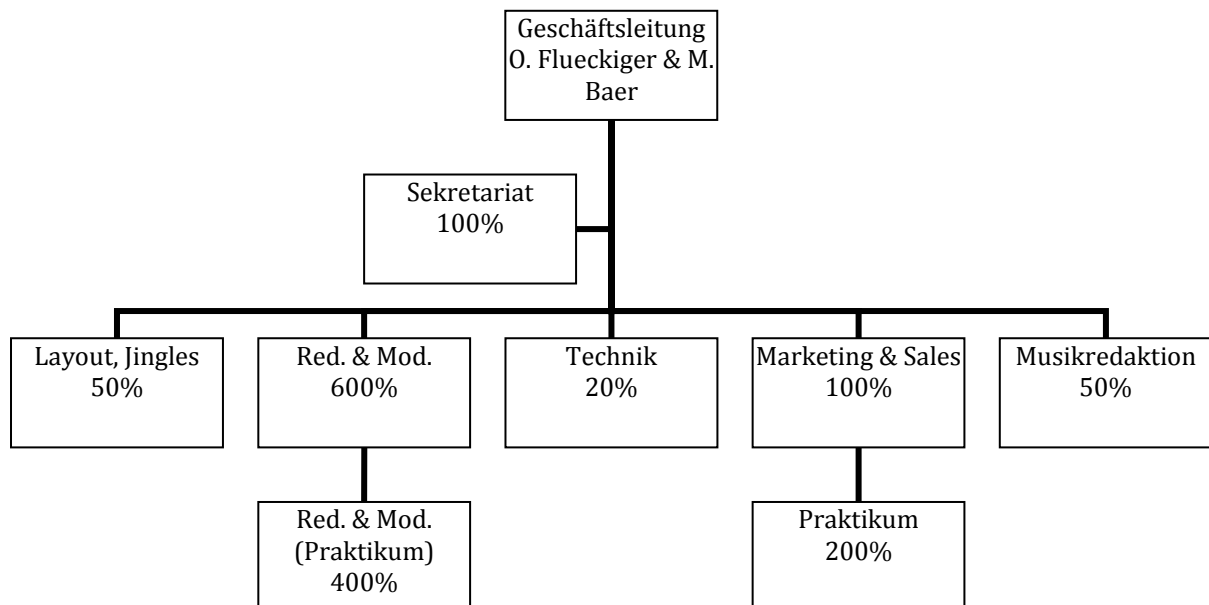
Geschäftsleitung
O. Flueckiger & M. Baer

Sekretariat
100%

Layout, Jingles
50%

Red. & Mod.
600%

Technik
20%

Marketing & Sales
100%

Musikredaktion
50%

Red. & Mod.
(Praktikum)
400%

Praktikum
200%